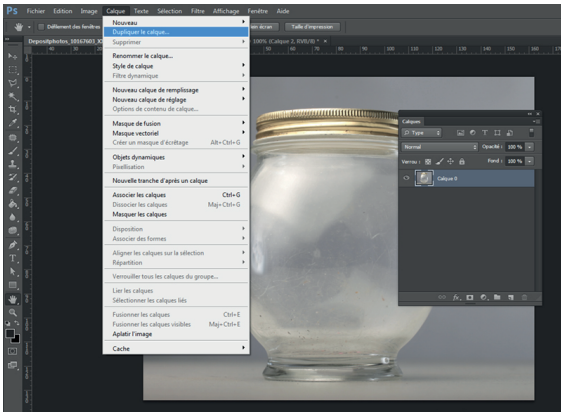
PS Fichier Edition Image Calque Texte Sélection Filtre Affichage Fenêtre Aide

Défilement des fenêtres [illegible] plein écran Taille d'impression

Depositphotos_10167603_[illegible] 100% (Calque 0, RVB/8) *

Nouveau
Dupliquer le calque...
Supprimer

Renommer le calque...
Style de calque
Filtre dynamique

Nouveau calque de remplissage
Nouveau calque de réglage
Options de contenu de calque...

Masque de fusion
Masque vectoriel
Créer un masque d'écrêtage Alt+Ctrl+G

Objets dynamiques
Pixellisation

Nouvelle tranche d'après un calque

Associer les calques Ctrl+G
Dissocier les calques Maj+Ctrl+G
Masquer les calques

Disposition
Associer des formes

Aligner les calques sur la sélection
Répartition

Verrouiller tous les calques du groupe...

Lier les calques
Sélectionner les calques liés

Fusionner les calques Ctrl+E
Fusionner les calques visibles Maj+Ctrl+E
Aplatir l'image

Cache

Calques
Type
Normal Opacité : 100 %
Verrou : Fond : 100 %
Calque 0